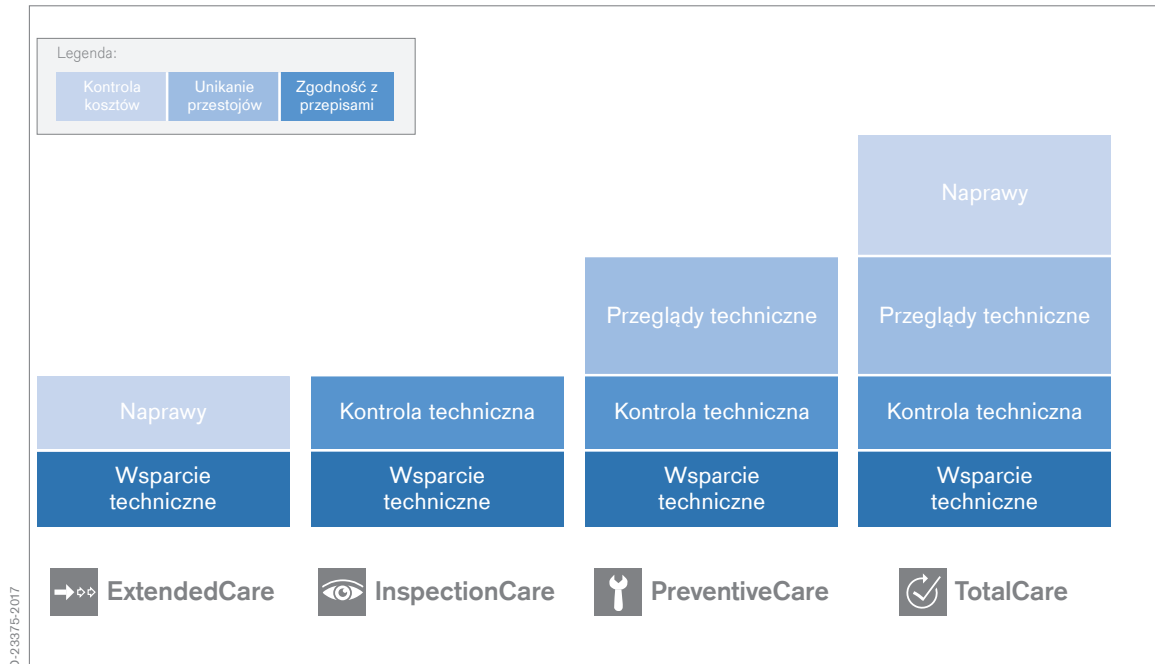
Legenda:

Kontrola kosztów | Unikanie przestojów | Zgodność z przepisami

Naprawy

Wsparcie techniczne

ExtendedCare

Kontrola techniczna

Wsparcie techniczne

InspectionCare

Przeglądy techniczne

Kontrola techniczna

Wsparcie techniczne

PreventiveCare

Naprawy

Przeglądy techniczne

Kontrola techniczna

Wsparcie techniczne

TotalCare

0-23375-2017